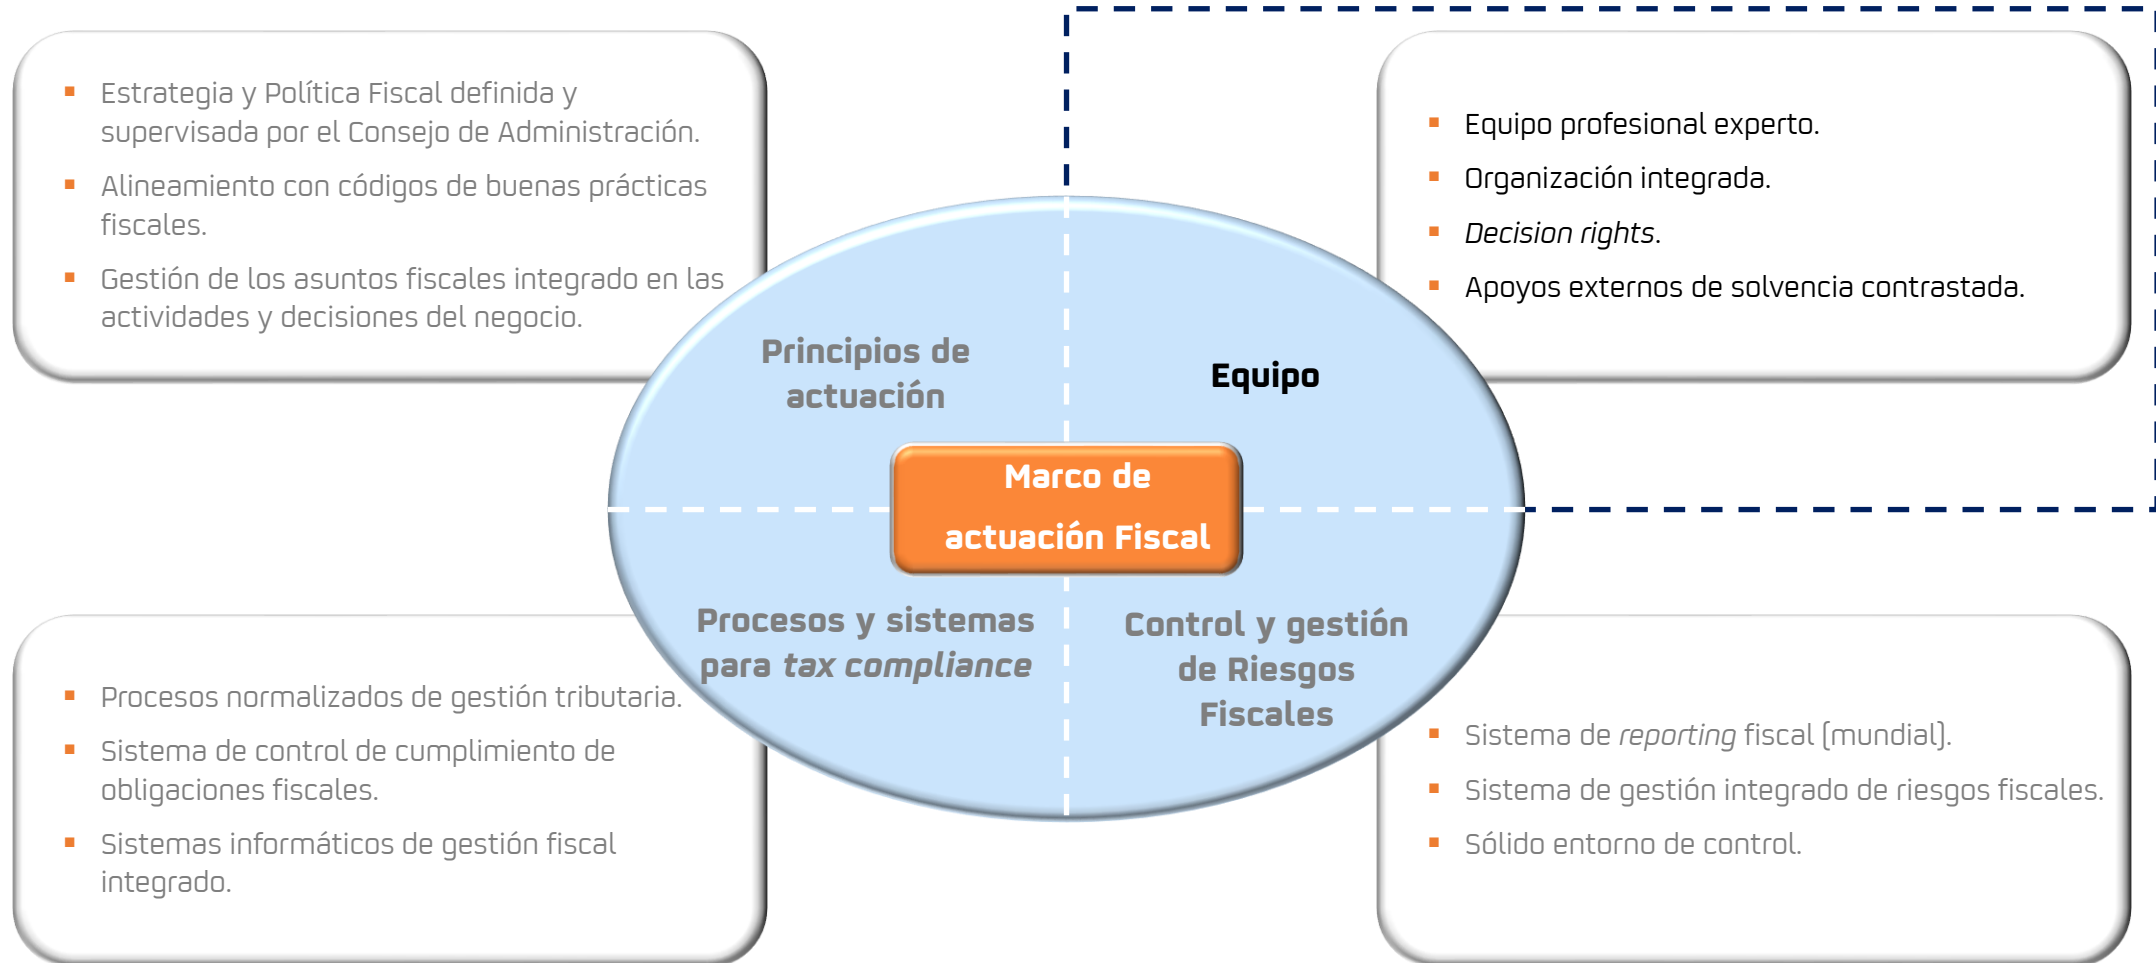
- Estrategia y Política Fiscal definida y supervisada por el Consejo de Administración.
- Alineamiento con códigos de buenas prácticas fiscales.
- Gestión de los asuntos fiscales integrado en las actividades y decisiones del negocio.

- Equipo profesional experto.
- Organización integrada.
- *Decision rights*.
- Apoyos externos de solvencia contrastada.

Principios de actuación

Equipo

Marco de actuación Fiscal

Procesos y sistemas para *tax compliance*

Control y gestión de Riesgos Fiscales

- Procesos normalizados de gestión tributaria.
- Sistema de control de cumplimiento de obligaciones fiscales.
- Sistemas informáticos de gestión fiscal integrado.

- Sistema de *reporting* fiscal (mundial).
- Sistema de gestión integrado de riesgos fiscales.
- Sólido entorno de control.